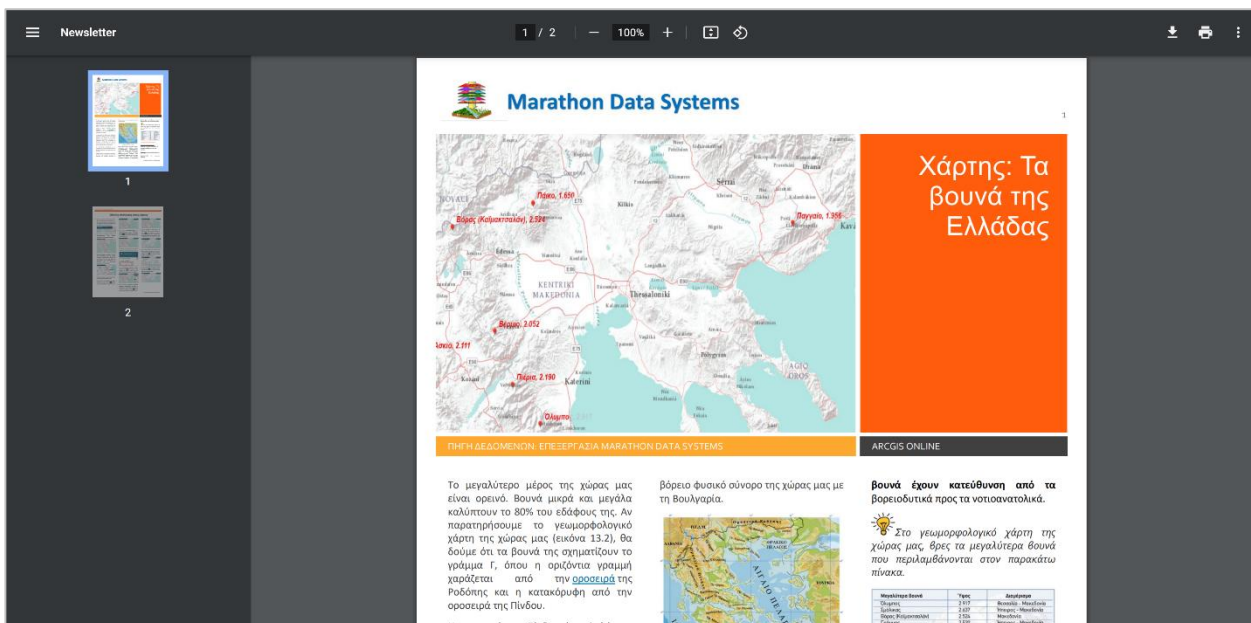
Newsletter

1 / 2 | — 100% +

1

2

Marathon Data Systems

1

Πάικο, 1.650

Βόρας (Καϊμακτσαλάν), 2.524

Παγγαίο, 1.956

Serres

Kilkis

Edessa

KENTRIKI MAKEDONIA

Thessaloniki

Βέρμιο, 2.052

Πιέρια, 2.190

Katerini

Polygyros

Όλυμπος

Χάρτης: Τα βουνά της Ελλάδας

ΠΗΓΗ ΔΕΔΟΜΕΝΩΝ: ΕΠΕΞΕΡΓΑΣΙΑ MARATHON DATA SYSTEMS

ARCGIS ONLINE

Το μεγαλύτερο μέρος της χώρας μας είναι ορεινό. Βουνά μικρά και μεγάλα καλύπτουν το 80% του εδάφους της. Αν παρατηρήσουμε το γεωμορφολογικό χάρτη της χώρας μας (εικόνα 13.2), θα δούμε ότι τα βουνά της σχηματίζουν το γράμμα Γ, όπου η οριζόντια γραμμή χαράζεται από την οροσειρά της Ροδόπης και η κατακόρυφη από την οροσειρά της Πίνδου.

βόρειο φυσικό σύνορο της χώρας μας με τη Βουλγαρία.

βουνά έχουν κατεύθυνση από τα βορειοδυτικά προς τα νοτιοανατολικά.

Στο γεωμορφολογικό χάρτη της χώρας μας, βρες τα μεγαλύτερα βουνά που περιλαμβάνονται στον παρακάτω πίνακα.

| Μεγαλύτερα Βουνά | Ύψος | Διαμέρισμα |
|---|---|---|
| Όλυμπος | 2.917 | Θεσσαλία - Μακεδονία |
| Σμόλικας | 2.637 | Ήπειρος - Μακεδονία |
| Βόρας (Καϊμακτσαλάν) | 2.524 | Μακεδονία |
| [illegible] | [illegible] | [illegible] |